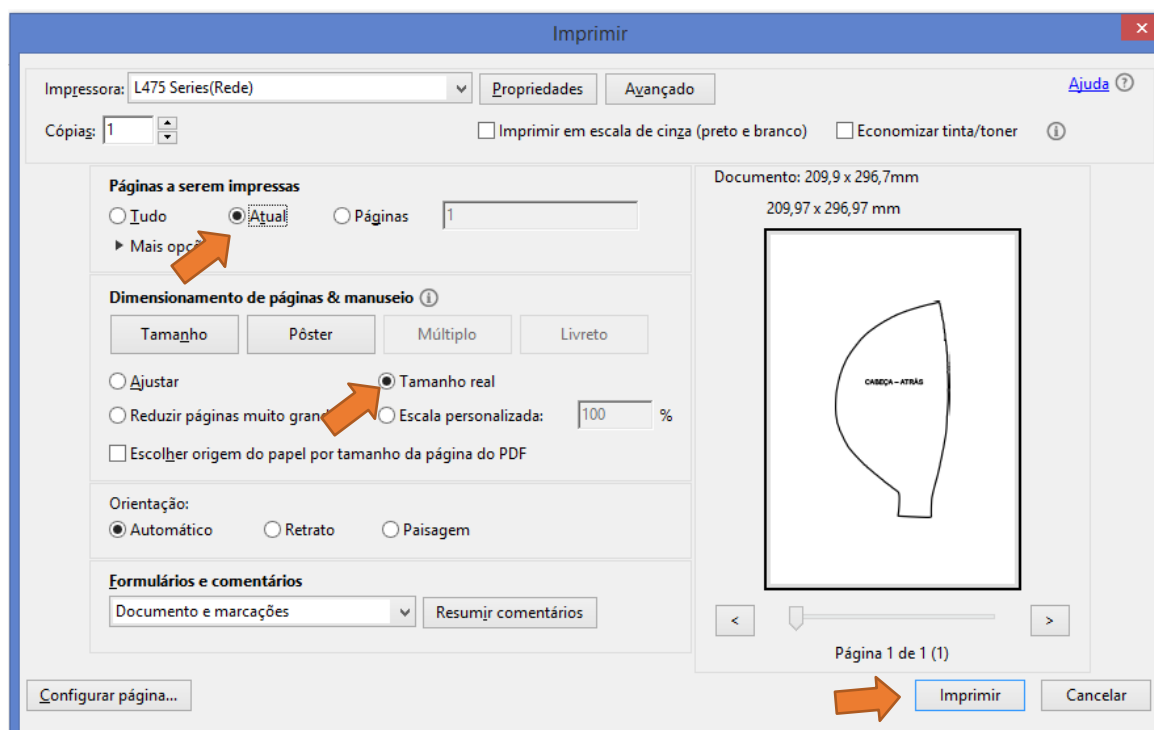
Imprimir

Impressora: L475 Series(Rede)
Propriedades
Avançado
Ajuda
Cópias: 1
Imprimir em escala de cinza (preto e branco)
Economizar tinta/toner

Páginas a serem impressas
Tudo
Atual
Páginas
1
Mais opç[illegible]

Dimensionamento de páginas & manuseio
Tamanho
Pôster
Múltiplo
Livreto
Ajustar
Tamanho real
Reduzir páginas muito grand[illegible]
Escala personalizada:
100
%
Escolher origem do papel por tamanho da página do PDF

Orientação:
Automático
Retrato
Paisagem

Formulários e comentários
Documento e marcações
Resumir comentários

Documento: 209,9 x 296,7mm
209,97 x 296,97 mm
CABEÇA – ATRÁS
<
>
Página 1 de 1 (1)

Configurar página...
Imprimir
Cancelar